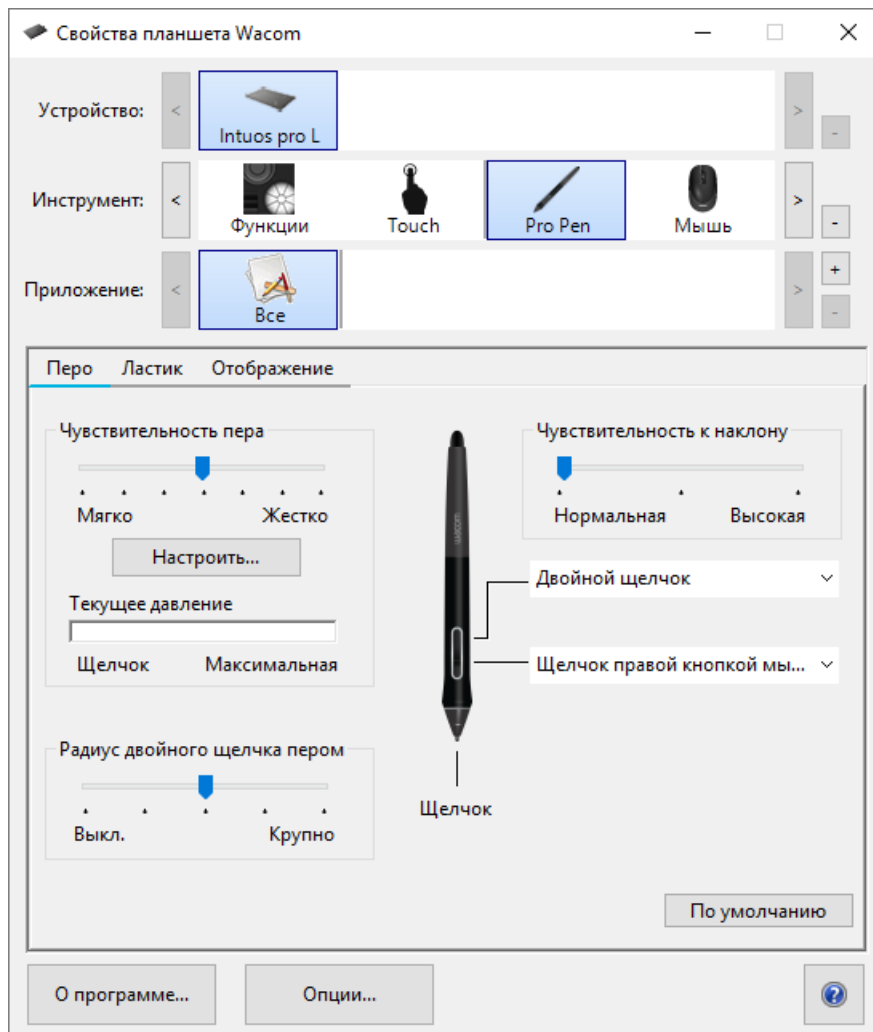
Свойства планшета Wacom

Устройство:
<
Intuos pro L
>
-

Инструмент:
<
Функции
Touch
Pro Pen
Мышь
>
-

Приложение:
<
Все
>
+
-

Перо
Ластик
Отображение

Чувствительность пера
Мягко
Жестко
Настроить...
Текущее давление
Щелчок
Максимальная

Радиус двойного щелчка пером
Выкл.
Крупно

wacom

Щелчок

Чувствительность к наклону
Нормальная
Высокая

Двойной щелчок
Щелчок правой кнопкой мы...

По умолчанию

О программе...
Опции...
?